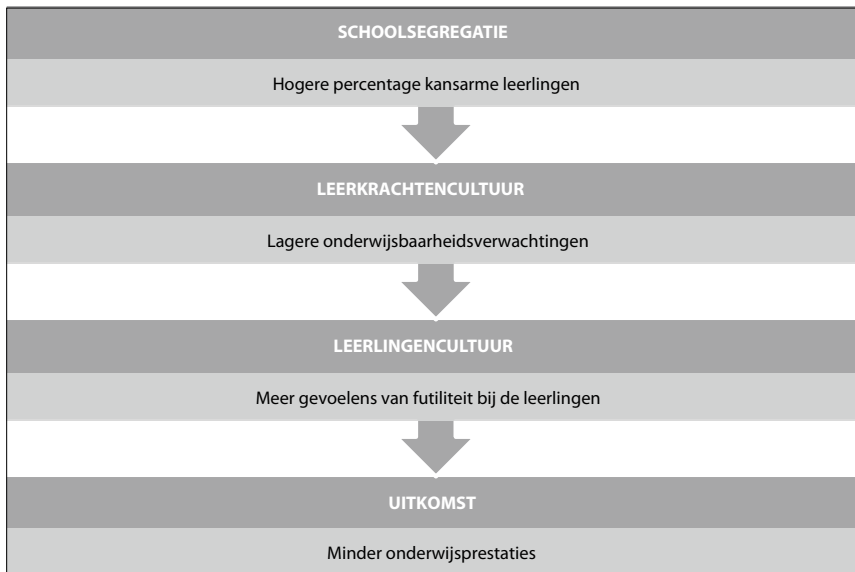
SCHOOLSEGREGATIE

Hogere percentage kansarme leerlingen

LEERKRACHTENCULTUUR

Lagere onderwijsbaarheidsverwachtingen

LEERLINGENCULTUUR

Meer gevoelens van futiliteit bij de leerlingen

UITKOMST

Minder onderwijsprestaties